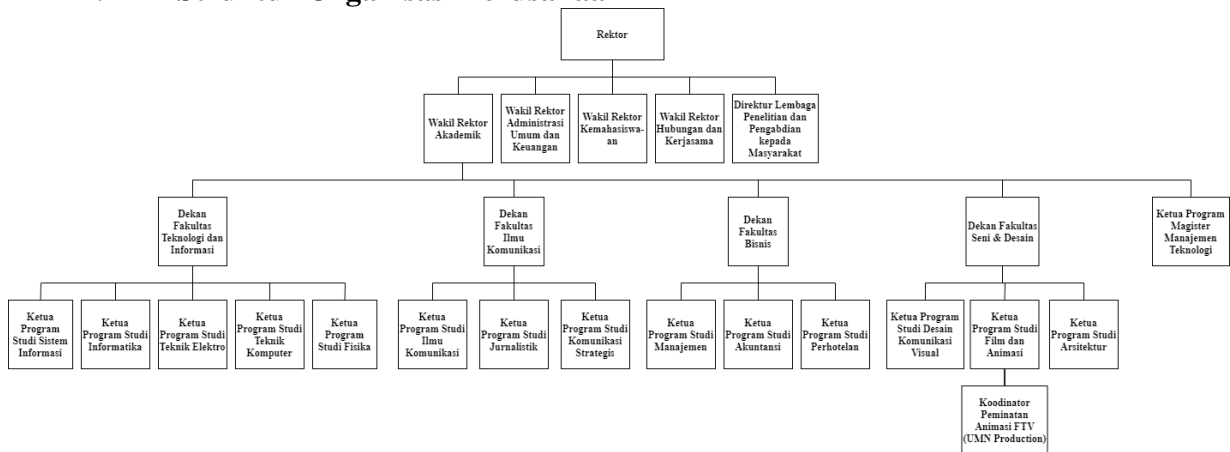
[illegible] Organisasi Perusahaan

Rektor

Wakil Rektor Akademik

Wakil Rektor Administrasi Umum dan Keuangan

Wakil Rektor Kemahasiswaan

Wakil Rektor Hubungan dan Kerjasama

Direktur Lembaga Penelitian dan Pengabdian kepada Masyarakat

Dekan Fakultas Teknologi dan Informasi

Dekan Fakultas Ilmu Komunikasi

Dekan Fakultas Bisnis

Dekan Fakultas Seni & Desain

Ketua Program Magister Manajemen Teknologi

Ketua Program Studi Sistem Informasi

Ketua Program Studi Informatika

Ketua Program Studi Teknik Elektro

Ketua Program Studi Teknik Komputer

Ketua Program Studi Fisika

Ketua Program Studi Ilmu Komunikasi

Ketua Program Studi Jurnalistik

Ketua Program Studi Komunikasi Strategis

Ketua Program Studi Manajemen

Ketua Program Studi Akuntansi

Ketua Program Studi Perhotelan

Ketua Program Studi Desain Komunikasi Visual

Ketua Program Studi Film dan Animasi

Ketua Program Studi Arsitektur

Koodinator Peminatan Animasi FTV (UMN Production)